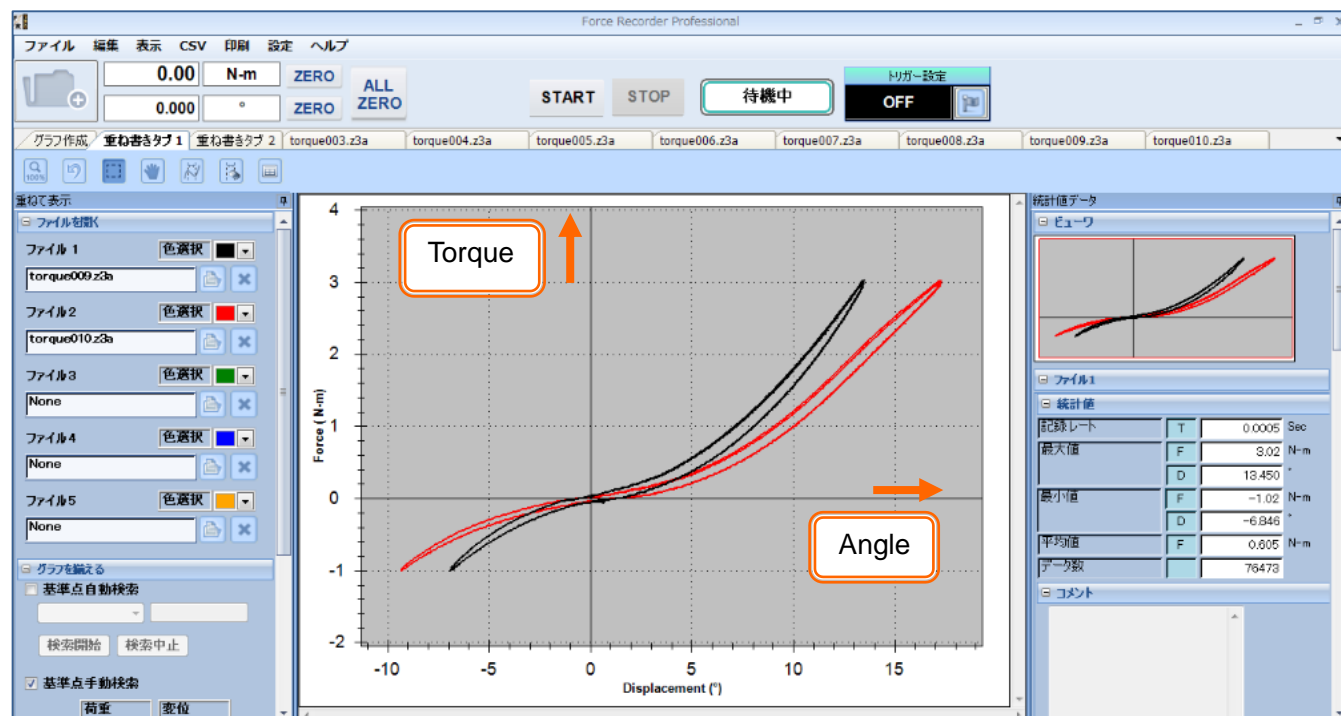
Force Recorder Professional

ファイル 編集 表示 CSV 印刷 設定 ヘルプ

0.00 N-m ZERO
0.000 ° ZERO
ALL ZERO

START STOP 待機中

トリガー設定
OFF

グラフ作成 重ね書きタブ 1 重ね書きタブ 2 torque003.z3a torque004.z3a torque005.z3a torque006.z3a torque007.z3a torque008.z3a torque009.z3a torque010.z3a

重ねて表示
ファイルを開く
ファイル 1 色選択
torque009.z3a
ファイル 2 色選択
torque010.z3a
ファイル 3 色選択
None
ファイル 4 色選択
None
ファイル 5 色選択
None
グラフを編える
基準点自動検索
検索開始 検索中止
基準点手動検索
荷重 変位

Torque
Angle
Force ( N-m)
Displacement (°)
4
3
2
1
0
-1
-2
-10 -5 0 5 10 15

統計値データ
ビューワ
ファイル 1
統計値

| 記録レート | T | 0.0005 | Sec |
|---|---|---|---|
| 最大値 | F | 3.02 | N-m |
| | D | 13.450 | ° |
| 最小値 | F | -1.02 | N-m |
| | D | -6.846 | ° |
| 平均値 | F | 0.605 | N-m |
| データ数 | | 76473 | |

コメント